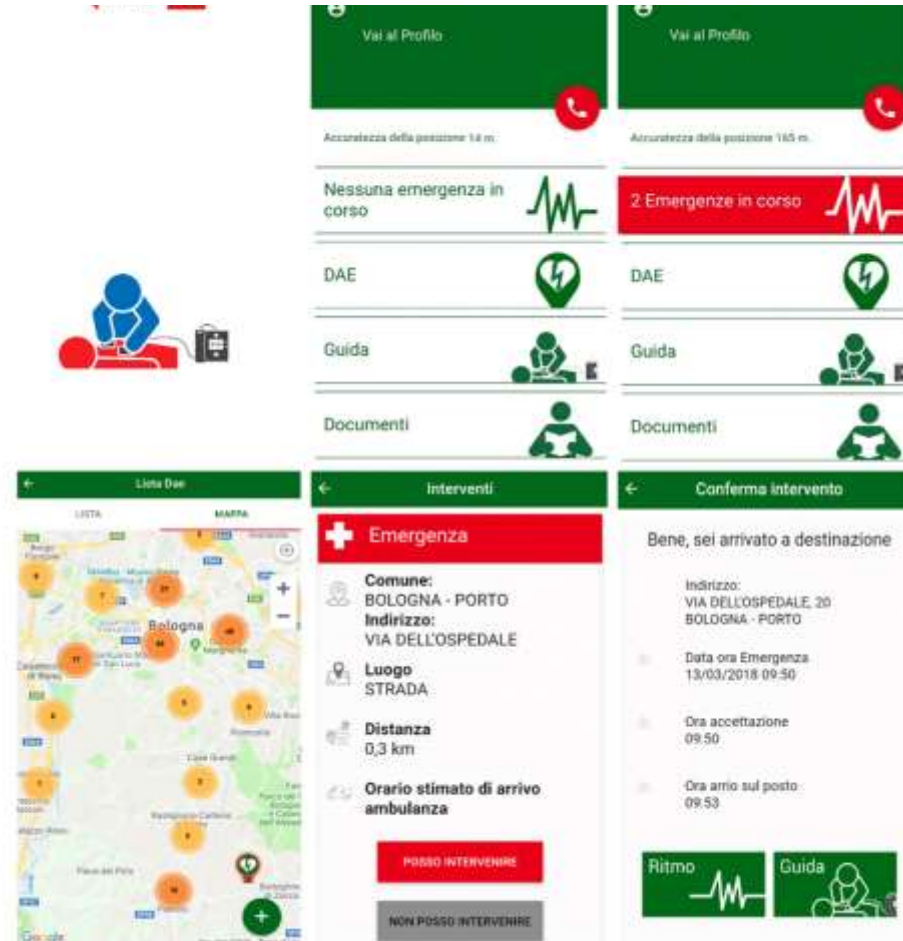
Vai al Profilo

Accuratezza della posizione 14 m.

Nessuna emergenza in corso

DAE

Guida

Documenti

Vai al Profilo

Accuratezza della posizione 165 m.

2 Emergenze in corso

DAE

Guida

Documenti

← Lista Dae

LISTA MAPPA

Bologna

Google

← Interventi

Emergenza

Comune:
BOLOGNA - PORTO
Indirizzo:
VIA DELL'OSPEDALE

Luogo
STRADA

Distanza
0,3 km

Orario stimato di arrivo ambulanza

POSSO INTERVENIRE

NON POSSO INTERVENIRE

← Conferma intervento

Bene, sei arrivato a destinazione

Indirizzo:
VIA DELL'OSPEDALE, 20
BOLOGNA - PORTO

Data ora Emergenza
13/03/2018 09:50

Ora accettazione
09:50

Ora arrio sul posto
09:53

Ritmo

Guida